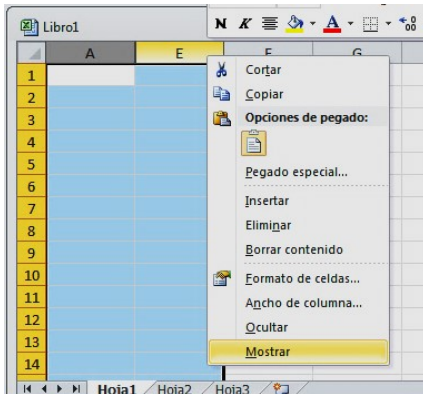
Libro1

N K

A E F G

1
2
3
4
5
6
7
8
9
10
11
12
13
14

Cortar
Copiar
Opciones de pegado:
Pegado especial...
Insertar
Eliminar
Borrar contenido
Formato de celdas...
Ancho de columna...
Ocultar
Mostrar

Hoja1 Hoja2 Hoja3